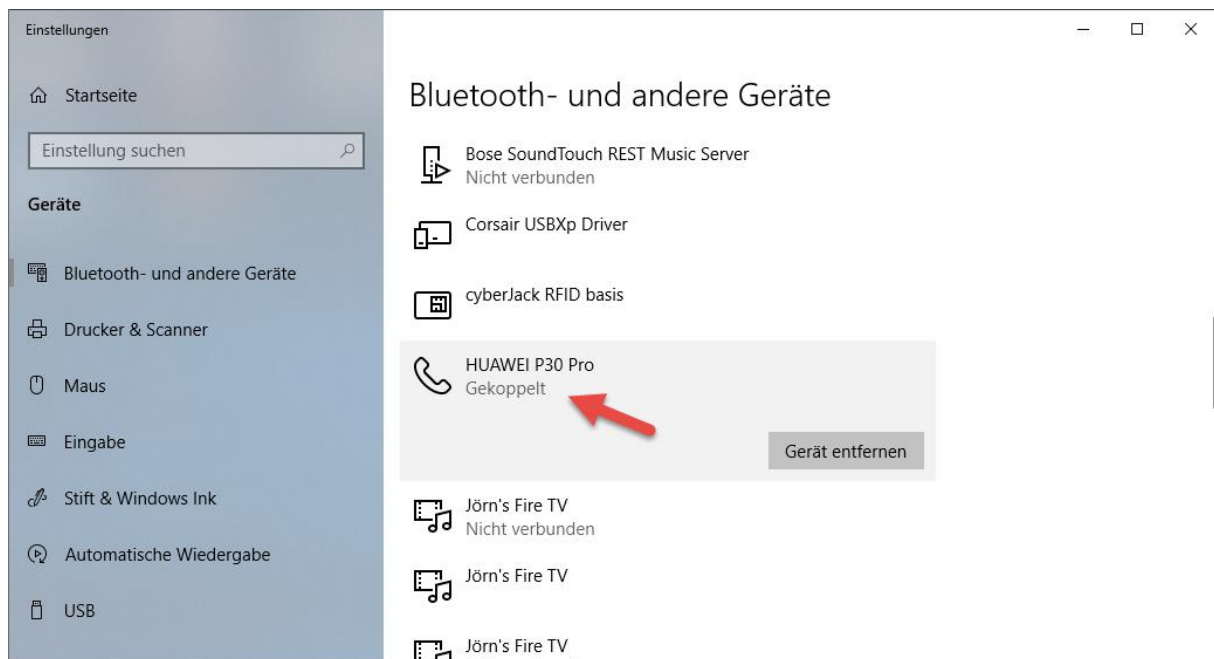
Einstellungen

Startseite

Einstellung suchen

Geräte

Bluetooth- und andere Geräte

Drucker & Scanner

Maus

Eingabe

Stift & Windows Ink

Automatische Wiedergabe

USB

Bluetooth- und andere Geräte

Bose SoundTouch REST Music Server
Nicht verbunden

Corsair USBXp Driver

cyberJack RFID basis

HUAWEI P30 Pro
Gekoppelt

Gerät entfernen

Jörn's Fire TV
Nicht verbunden

Jörn's Fire TV

Jörn's Fire TV